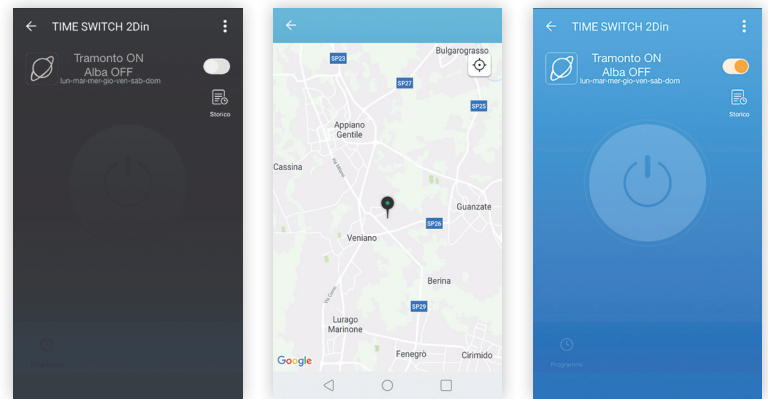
TIME SWITCH 2Din

Tramonto ON
Alba OFF
lun-mar-mer-gio-ven-sab-dom

Storico

Programmi

Bulgarograsso
SP23
SP27
SP25
Appiano Gentile
Cassina
Guanzate
SP26
Veniano
Berina
SP29
Lurago Marinone
Fenegrò
Cirimido
Google

TIME SWITCH 2Din

Tramonto ON
Alba OFF
lun-mar-mer-gio-ven-sab-dom

Storico

Programmi